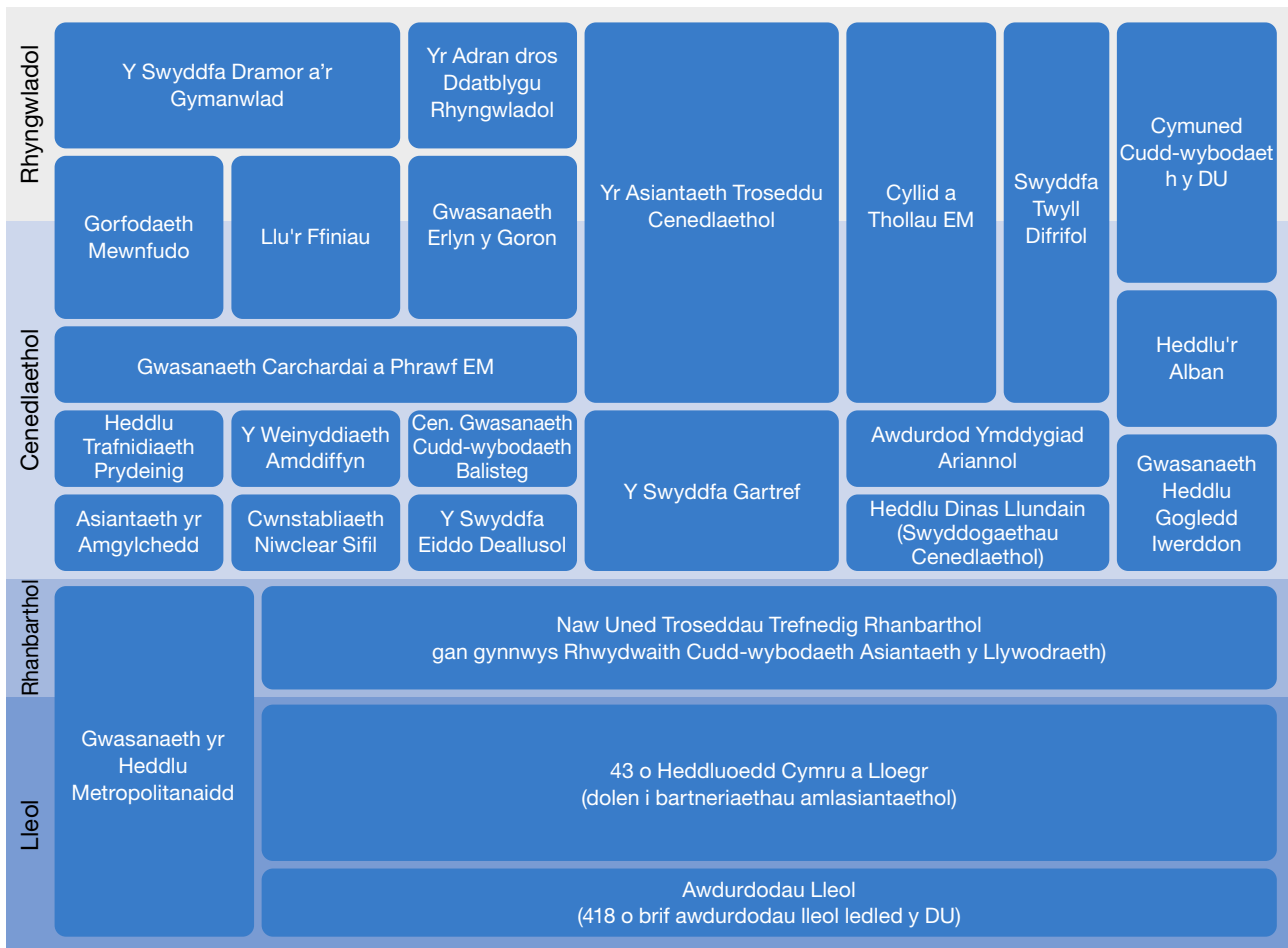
Rhyngwladol

Y Swyddfa Dramor a'r Gymanwlad

Yr Adran dros Ddatblygu Rhyngwladol

Yr Asiantaeth Troseddu Cenedlaethol

Cyllid a Thollau EM

Swyddfa Twyll Difrifol

Cymuned Cudd-wybodaeth y DU

Cenedlaethol

Gorfodaeth Mewnfudo

Llu'r Ffiniau

Gwasanaeth Erlyn y Goron

Gwasanaeth Carchardai a Phrawf EM

Heddlu'r Alban

Heddlu Trafnidiaeth Prydeinig

Y Weinyddiaeth Amddiffyn

Cen. Gwasanaeth Cudd-wybodaeth Balisteg

Y Swyddfa Gartref

Awdurdod Ymddygiad Ariannol

Gwasanaeth Heddlu Gogledd Iwerddon

Asiantaeth yr Amgylchedd

Cwnstabliaeth Niwclear Sifil

Y Swyddfa Eiddo Deallusol

Heddlu Dinas Llundain (Swyddogaethau Cenedlaethol)

Rhanbarthol

Gwasanaeth yr Heddlu Metropolitanaidd

Naw Uned Troseddau Trefnedig Rhanbarthol gan gynnwys Rhwydwaith Cudd-wybodaeth Asiantaeth y Llywodraeth)

Lleol

43 o Heddluoedd Cymru a Lloegr (dolen i bartneriaethau amlasiantaethol)

Awdurdodau Lleol (418 o brif awdurdodau lleol ledled y DU)